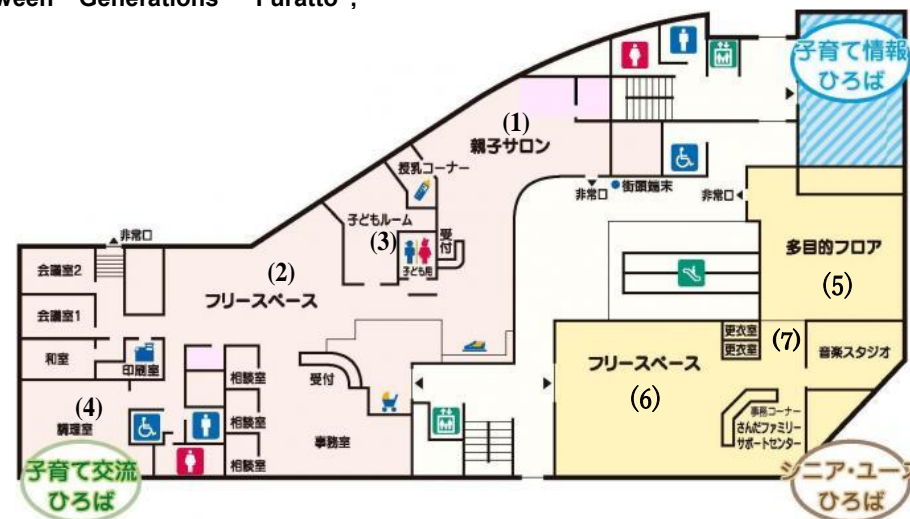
ween Generations "Furatto",

子育て情報
ひろば

(1)
親子サロン

授乳コーナー

非常口 ● 街頭端末

非常口

子どもルーム

(3)
受付
子ども用

非常口

会議室2

会議室1

(2)
フリースペース

多目的フロア

(5)

和室

印刷室

相談室

受付

相談室

(4)
調理室

相談室

事務室

フリースペース

(6)

更衣室
更衣室

(7)

音楽スタジオ

事務コーナー
さんだファミリーサポートセンター

子育て交流
ひろば

シニア・ユー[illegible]
ひろば